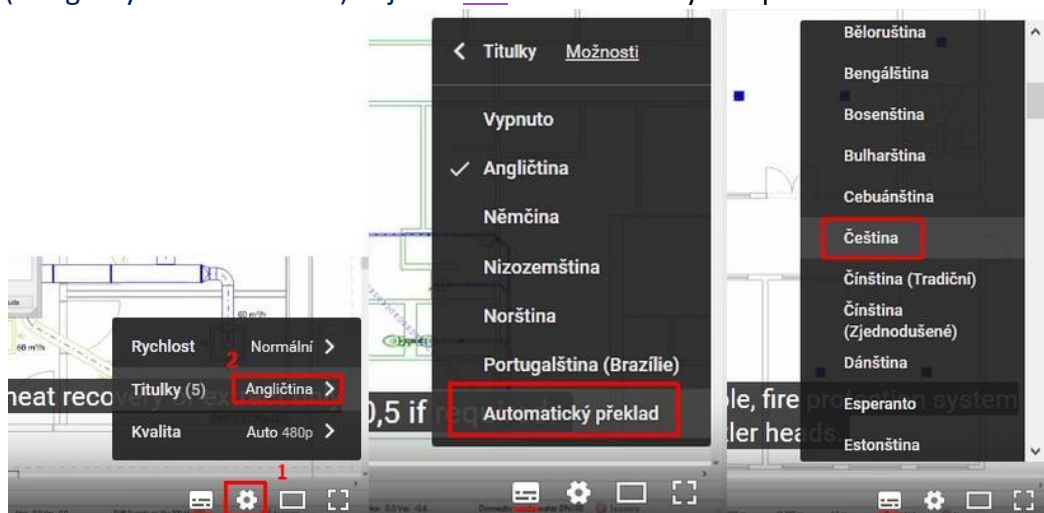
Rychlost Normální >
Titulky (5) Angličtina >
Kvalita Auto 480p >

heat reco

2

1

60 m³/h

60 m³/h

< Titulky Možnosti

Vypnuto

✓ Angličtina

Němčina

Nizozemština

Norština

Portugalština (Brazílie)

Automatický překlad

,5 if

Běloruština

Bengálština

Bosenština

Bulharština

Cebuánština

Čeština

Čínština (Tradiční)

Čínština (Zjednodušené)

Dánština

Esperanto

Estonština

le, fire system

ler heads.